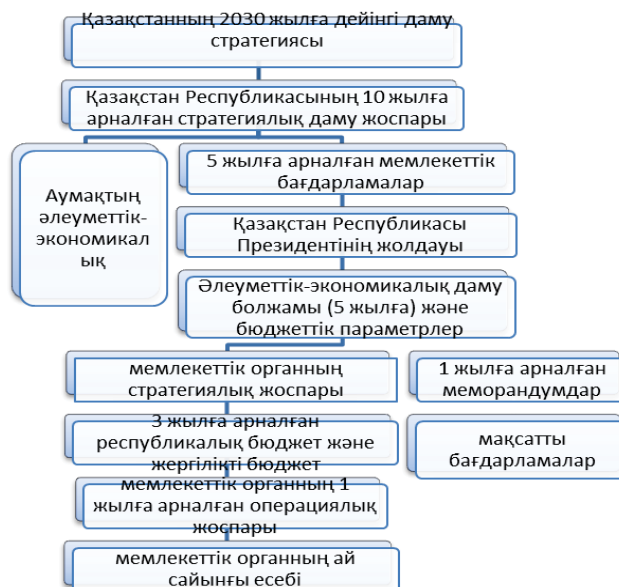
Қазақстанның 2030 жылға дейінгі даму стратегиясы

Қазақстан Республикасының 10 жылға арналған стратегиялық даму жоспары

Аумақтың әлеуметтік-экономикалық

5 жылға арналған мемлекеттік бағдарламалар

Қазақстан Республикасы Президентінің жолдауы

Әлеуметтік-экономикалық даму болжамы (5 жылға) және бюджеттік параметрлер

мемлекеттік органның стратегиялық жоспары

1 жылға арналған меморандумдар

3 жылға арналған республикалық бюджет және жергілікті бюджет

мақсатты бағдарламалар

мемлекеттік органның 1 жылға арналған операциялық жоспары

мемлекеттік органның ай сайынғы есебі